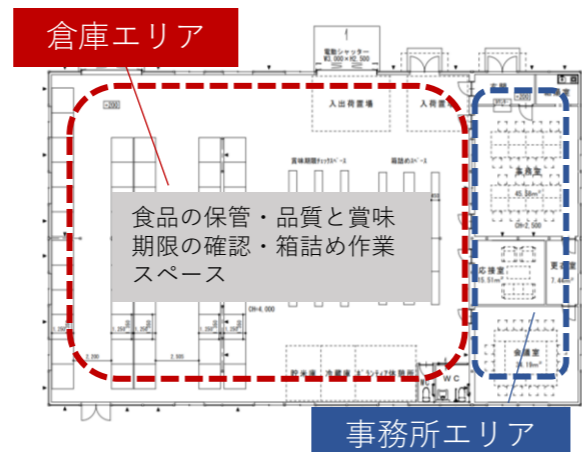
倉庫エリア

電動シャッター
W3,000×H2,500

入出荷置場

入荷置

賞味期限チェックスペース

箱詰めスペース

食品の保管・品質と賞味期限の確認・箱詰め作業スペース

事務室

CH=2,500

応接室

更衣室

会議室

CH=4,000

2,200

保冷庫

冷蔵庫

ボランティア休憩室

WC

事務所エリア